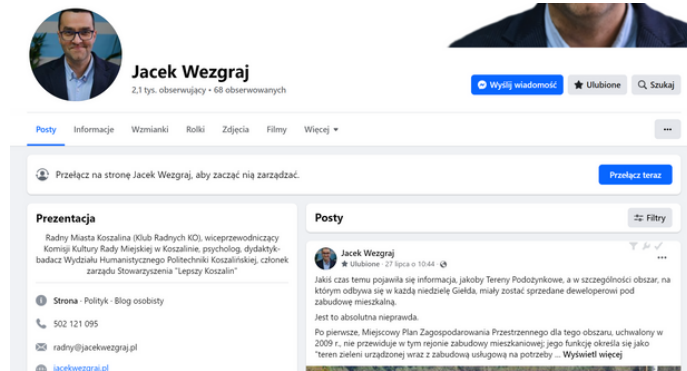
Jacek Wezgraj

2,1 tys. obserwujący • 68 obserwowanych

Wyślij wiadomość

Ulubione

Szukaj

Posty

Informacje

Wzmianki

Rolki

Zdjęcia

Filmy

Więcej

...

Przełącz na stronę Jacek Wezgraj, aby zacząć nią zarządzać.

Przełącz teraz

Prezentacja

Radny Miasta Koszalina (Klub Radnych KO), wiceprzewodniczący Komisji Kultury Rady Miejskiej w Koszalinie, psycholog, dydaktyk-badacz Wydziału Humanistycznego Politechniki Koszalińskiej, członek zarządu Stowarzyszenia "Lepszy Koszalin"

Strona · Polityk · Blog osobisty

502 121 095

radny@jacekwezgraj.pl

jacekwezgraj.pl

Posty

Filtry

Jacek Wezgraj

Ulubione · 27 lipca o 10:44 ·

Jakiś czas temu pojawiła się informacja, jakoby Tereny Podożynkowe, a w szczególności obszar, na którym odbywa się w każdą niedzielę Giełda, miały zostać sprzedane deweloperowi pod zabudowę mieszkalną.

Jest to absolutna nieprawda.

Po pierwsze, Miejscowy Plan Zagospodarowania Przestrzennego dla tego obszaru, uchwalony w 2009 r., nie przewiduje w tym rejonie zabudowy mieszkaniowej; jego funkcje określa się jako "teren zieleni urządzonej wraz z zabudową usługową na potrzeby ... Wyświetl więcej